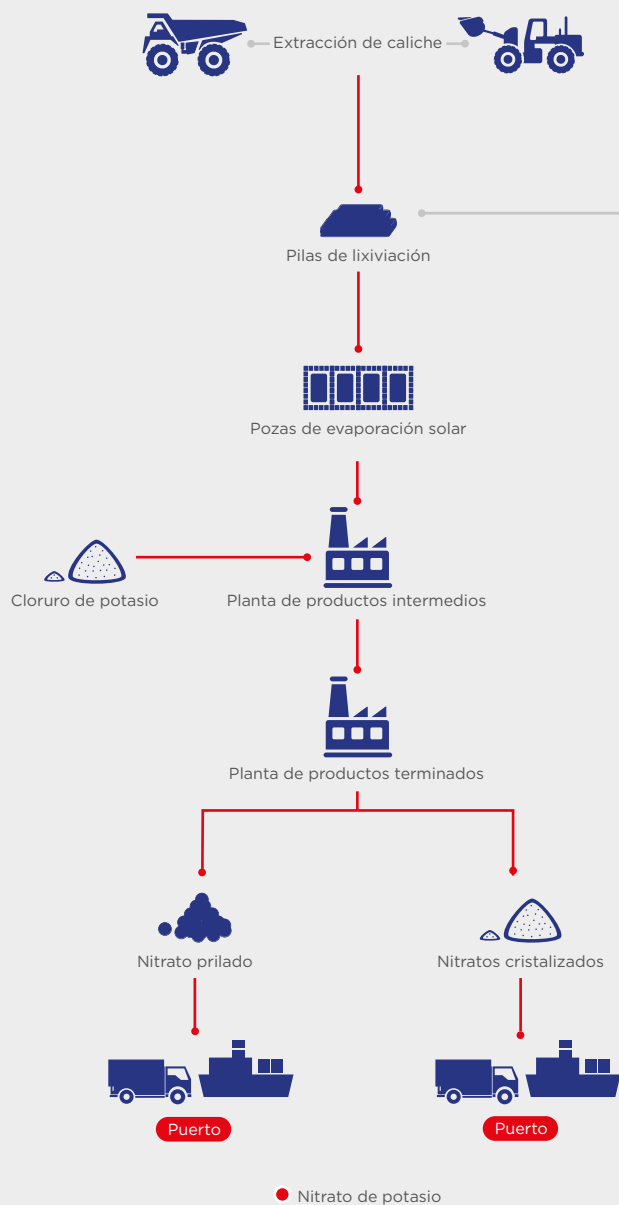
Extracción de caliche

Pilas de lixiviación

Pozas de evaporación solar

Cloruro de potasio

Planta de productos intermedios

Planta de productos terminados

Nitrato prilado

Nitratos cristalizados

Puerto

Puerto

Nitrato de potasio